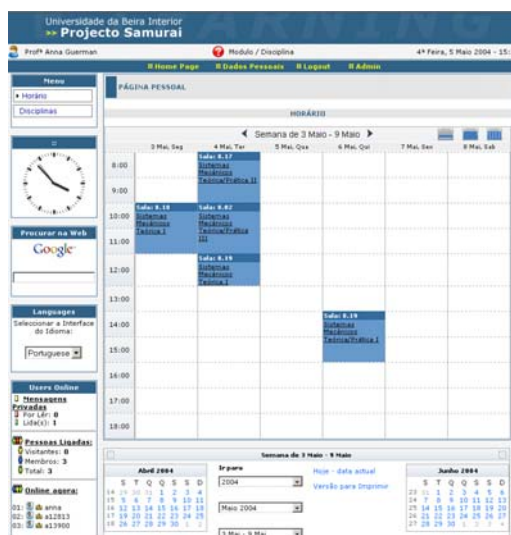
Universidade da Beira Interior
» Projecto Samurai

Profª Anna Guerman

Modulo / Disciplina

4ª Feira, 5 Maio 2004 - 15:

Home Page · Dados Pessoais · Logout · Admin

Menu
• Horário
Disciplinas

Procurar na Web
Google

Languages
Seleccionar a Interface do Idioma:
Portuguese

Users Online
Mensagens Privadas
Por Ler: 0
Lida(s): 1

Pessoas Ligadas:
Visitantes: 0
Membros: 3
Total: 3

Online agora:
01: anna
02: a12813
03: a13900

PÁGINA PESSOAL

HORÁRIO

Semana de 3 Maio - 9 Maio

| | 3 Mai, Seg | 4 Mai, Ter | 5 Mai, Qua | 6 Mai, Qui | 7 Mai, Sex | 8 Mai, Sab |
|---|---|---|---|---|---|---|
| 8:00 | | Sala: 8.17 Sistemas Mecânicos Teórica/Prática II | | | | |
| 9:00 | | | | | | |
| 10:00 | Sala: 8.18 Sistemas Mecânicos Teórica I | Sala: 8.02 Sistemas Mecânicos Teórica/Prática III | | | | |
| 11:00 | | | | | | |
| 12:00 | | Sala: 8.19 Sistemas Mecânicos Teórica I | | | | |
| 13:00 | | | | | | |
| 14:00 | | | | Sala: 8.19 Sistemas Mecânicos Teórica/Prática I | | |
| 15:00 | | | | | | |
| 16:00 | | | | | | |
| 17:00 | | | | | | |
| 18:00 | | | | | | |

Semana de 3 Maio - 9 Maio

Abril 2004
S T Q Q S S D
29 30 31 1 2 3 4
5 6 7 8 9 10 11
12 13 14 15 16 17 18
19 20 21 22 23 24 25
26 27 28 29 30 1 2

Ir para
2004
Maio 2004
3 Mai - 9 Mai

Hoje - data actual
Versão para Imprimir

Junho 2004
S T Q Q S S D
31 1 2 3 4 5 6
7 8 9 10 11 12 13
14 15 16 17 18 19 20
21 22 23 24 25 26 27
28 29 30 1 2 3 4